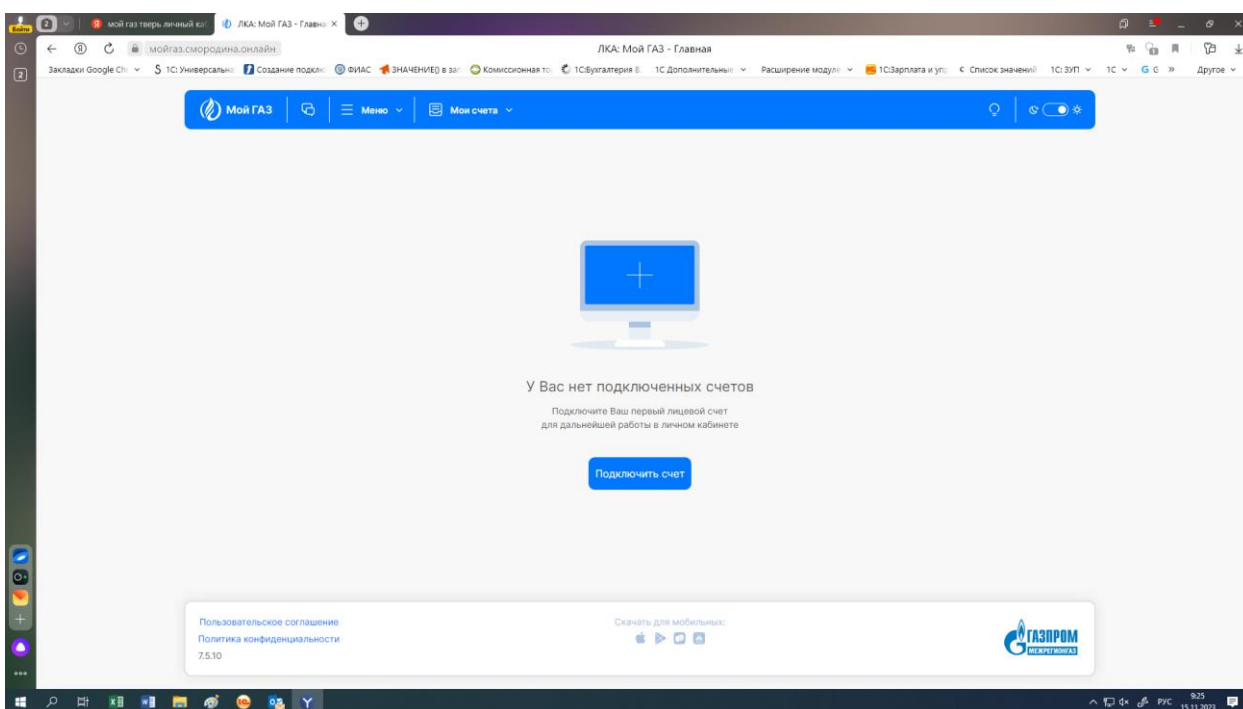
Войти 2 мой газ тверь личный ка ЛКА: Мой ГАЗ - Главная ×

мойгаз.смородина.онлайн ЛКА: Мой ГАЗ - Главная

Закладки Google Ch 1С:Универсальна Создание подклю ФИАС ЗНАЧЕНИЕ() в за Комиссионная то 1С:Бухгалтерия 8 1С Дополнительные Расширение модуле 1С:Зарплата и упр Список значений 1С:ЗУП 1С Другое

Мой ГАЗ Меню Мои счета

У Вас нет подключенных счетов

Подключите Ваш первый лицевой счет для дальнейшей работы в личном кабинете

Подключить счет

Пользовательское соглашение
Политика конфиденциальности
7.5.10

Скачать для мобильных:

ГАЗПРОМ МЕЖРЕГИОНГАЗ

РУС 9:25 15.11.2023